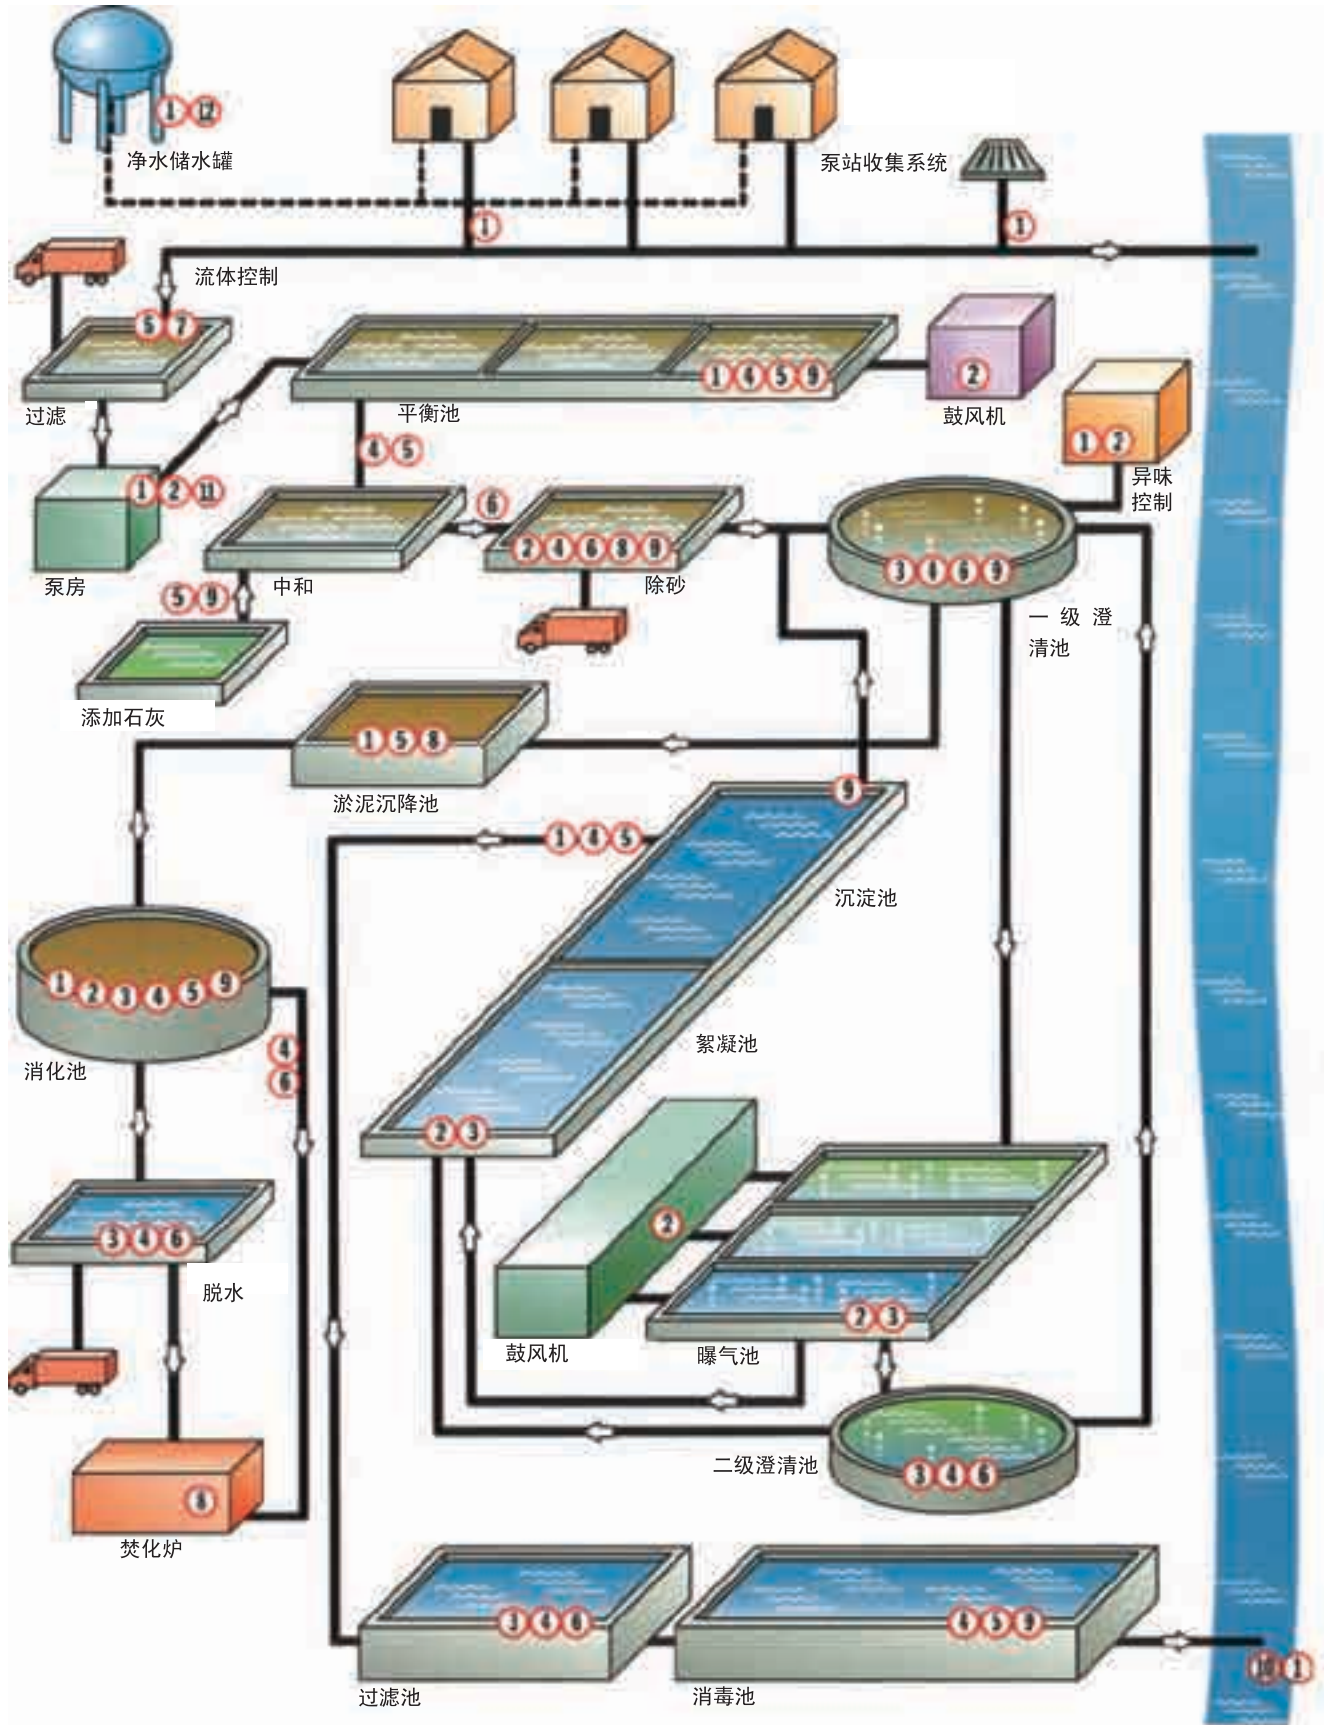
1 12
净水储水罐

泵站收集系统

1

1

流体控制

5 7

过滤

1 4 5 9

平衡池

2
鼓风机

1 2
异味控制

4 5

1 2 11
泵房

中和

6

2 4 6 8 9
除砂

3 4 6 9
一级澄清池

5 9

添加石灰

1 5 8
淤泥沉降池

9

1 4 5

沉淀池

1 2 3 4 5 9
消化池

4
6

絮凝池

2 3

2

3 4 6
脱水

鼓风机

2 3
曝气池

3 4 6
二级澄清池

8
焚化炉

3 4 6
过滤池

4 5 9
消毒池

10 1